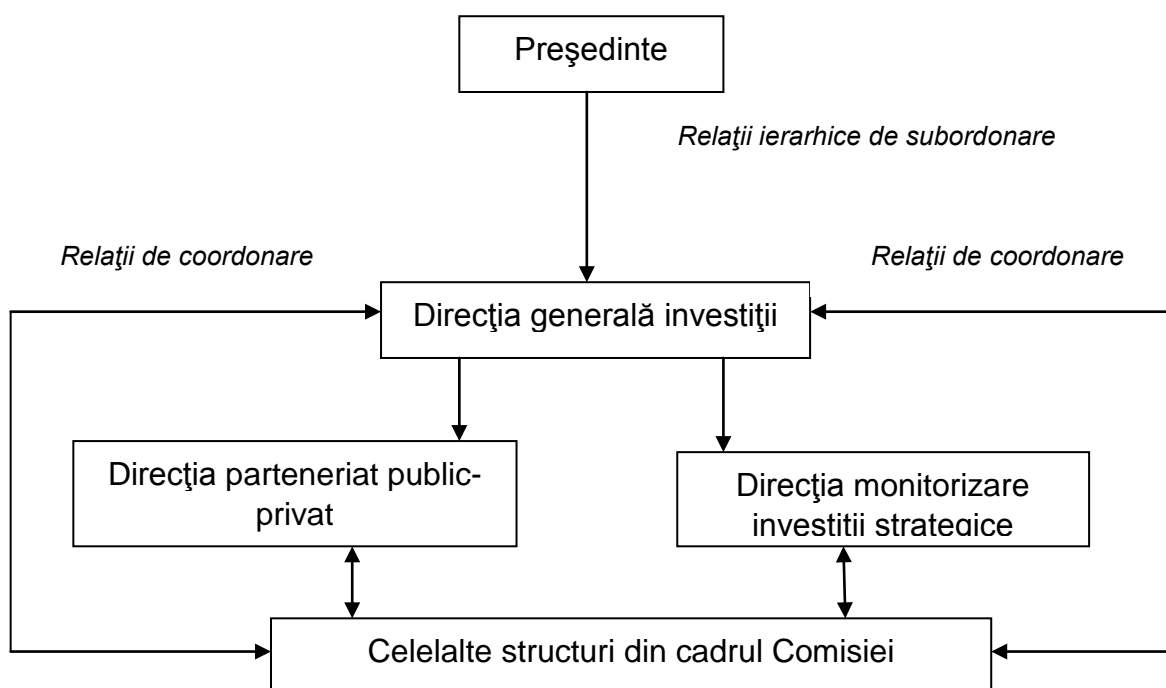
Preşedinte

Relaţii ierarhice de subordonare

Relaţii de coordonare

Relaţii de coordonare

Direcţia generală investiţii

Direcţia parteneriat public-privat

Direcţia monitorizare investitii strategice

Celelalte structuri din cadrul Comisiei